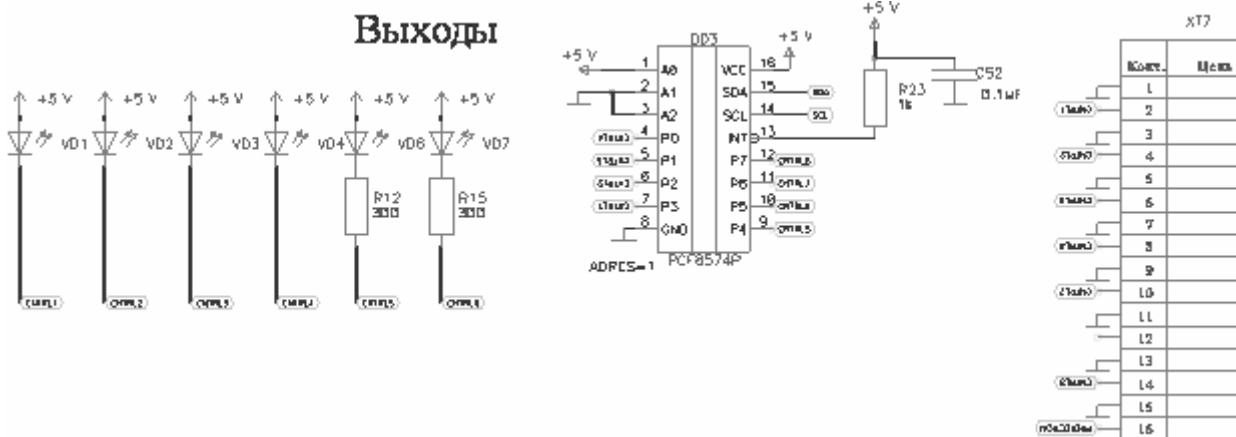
Выходы

+5 V
VD1
+5 V
VD2
+5 V
VD3
+5 V
VD4
+5 V
VD6
+5 V
VD7

R12
300
R15
300

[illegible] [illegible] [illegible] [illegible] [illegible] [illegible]

DD3
+5 V
+5 V
1 A0
2 A1
3 A2
4 P0
5 P1
6 P2
7 P3
8 GND
VCC 16
SDA 15
SCL 14
INT 13
P7 12
P6 11
P5 10
P4 9
SCL
ADRES=1
PCF8574P

+5 V
R23
1k
C52
0.1uF

XT7
| Конт. | Цепь |
|---|---|
| 1 | |
| 2 | |
| 3 | |
| 4 | |
| 5 | |
| 6 | |
| 7 | |
| 8 | |
| 9 | |
| 10 | |
| 11 | |
| 12 | |
| 13 | |
| 14 | |
| 15 | |
| 16 | |